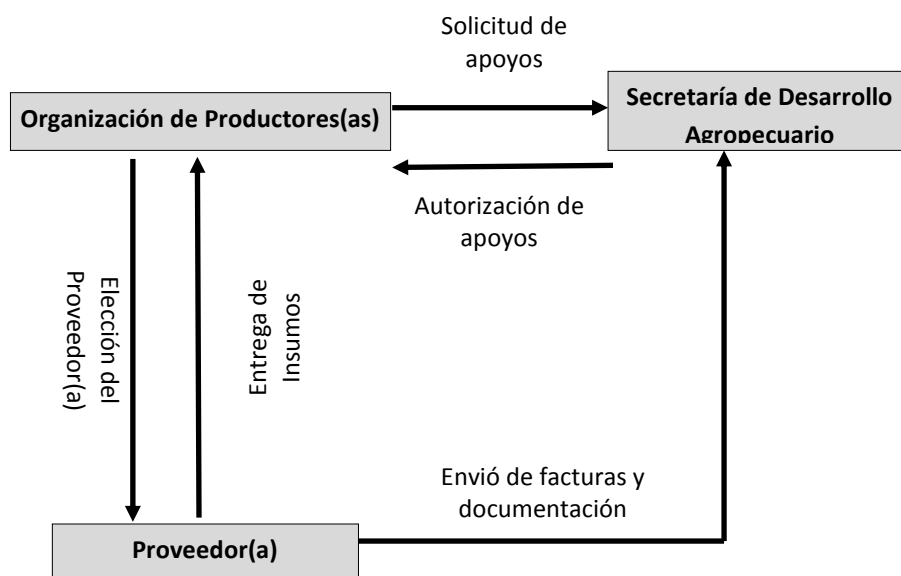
Solicitud de apoyos

Organización de Productores(as)

Secretaría de Desarrollo Agropecuario

Autorización de apoyos

Elección del Proveedor(a)

Entrega de Insumos

Envió de facturas y documentación

Proveedor(a)